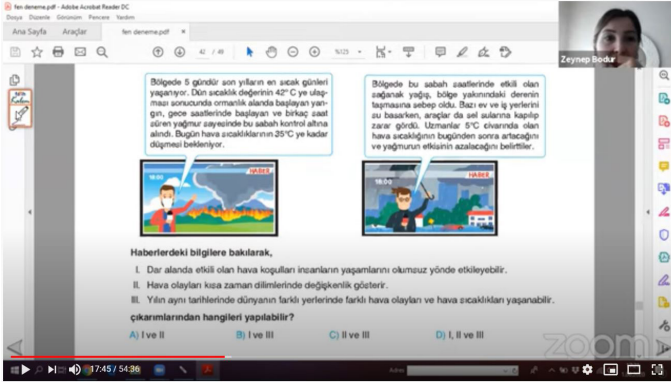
fen deneme.pdf - Adobe Acrobat Reader DC

Dosya Düzenle Görünüm Pencere Yardım

Ana Sayfa Araçlar fen deneme.pdf

42 / 49 %125

Zeynep Bodur

Bölgede 5 gündür son yılların en sıcak günleri yaşanıyor. Dün sıcaklık değerinin 42° C ye ulaşması sonucunda ormanlık alanda başlayan yangın, gece saatlerinde başlayan ve birkaç saat süren yağmur sayesinde bu sabah kontrol altına alındı. Bugün hava sıcaklıklarının 25°C ye kadar düşmesi bekleniyor.

Bölgede bu sabah saatlerinde etkili olan sağanak yağış, bölge yakınındaki derenin taşmasına sebep oldu. Bazı ev ve iş yerlerini su basarken, araçlar da sel sularına kapılıp zarar gördü. Uzmanlar 5°C civarında olan hava sıcaklığının bugünden sonra artacağını ve yağmurun etkisinin azalacağını belirttiler.

HABER

19:00

HABER

19:00

Haberlerdeki bilgilere bakılarak,

I. Dar alanda etkili olan hava koşulları insanların yaşamlarını olumsuz yönde etkileyebilir.

II. Hava olayları kısa zaman dilimlerinde değişkenlik gösterir.

III. Yılın aynı tarihlerinde dünyanın farklı yerlerinde farklı hava olayları ve hava sıcaklıkları yaşanabilir.

çıkarımlarından hangileri yapılabilir?

A) I ve II B) I ve III C) II ve III D) I, II ve III

17:45 / 54:36

zoom